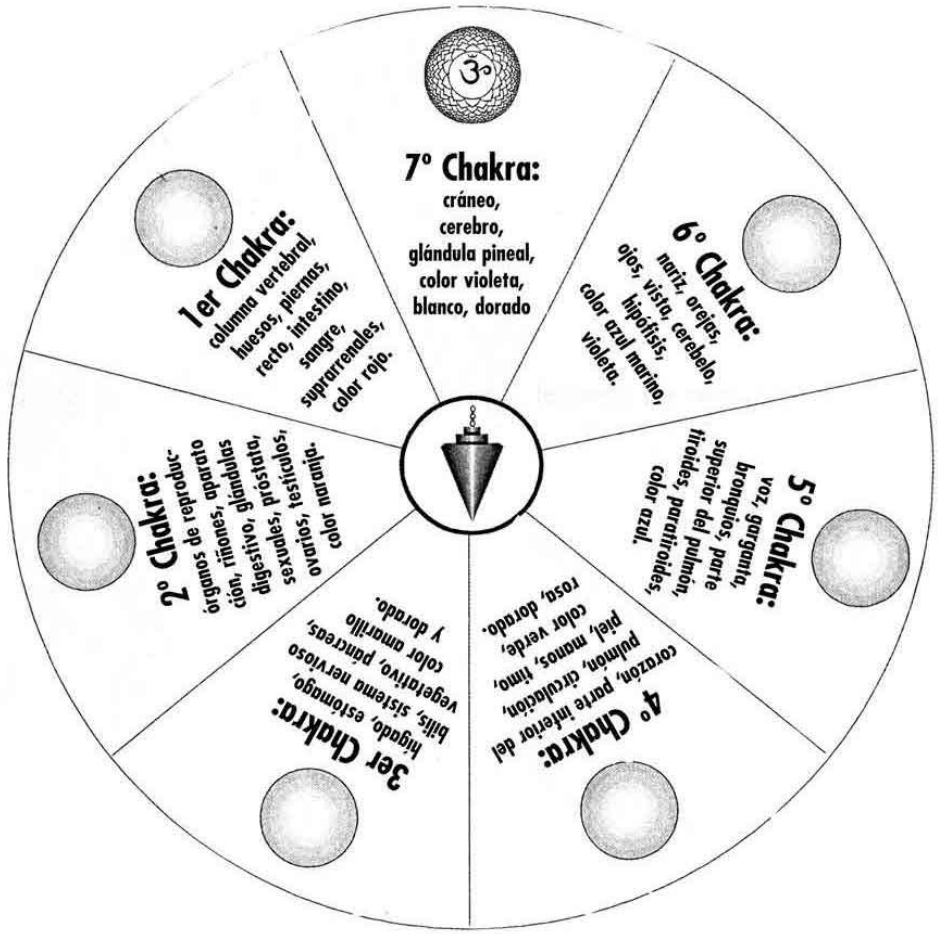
7º Chakra:
cráneo, cerebro, glándula pineal, color violeta, blanco, dorado

6º Chakra:
nariz, orejas, ojos, vista, cerebelo, hipófisis, color azul marino, violeta.

5º Chakra:
voz, garganta, bronquios, parte superior del pulmón, tiroides, paratiroides, color azul.

4º Chakra:
corazón, parte inferior del pulmón, circulación, piel, manos, timo, color verde, rosa, dorado.

3er Chakra:
bilis, hígado, estómago, sistema nervioso vegetativo, páncreas, color amarillo y dorado.

2º Chakra:
órganos de reproducción, riñones, aparato digestivo, glándulas sexuales, próstata, ovarios, testículos, color naranja.

1er Chakra:
columna vertebral, huesos, piernas, recto, intestino, sangre, suprarrenales, color rojo.